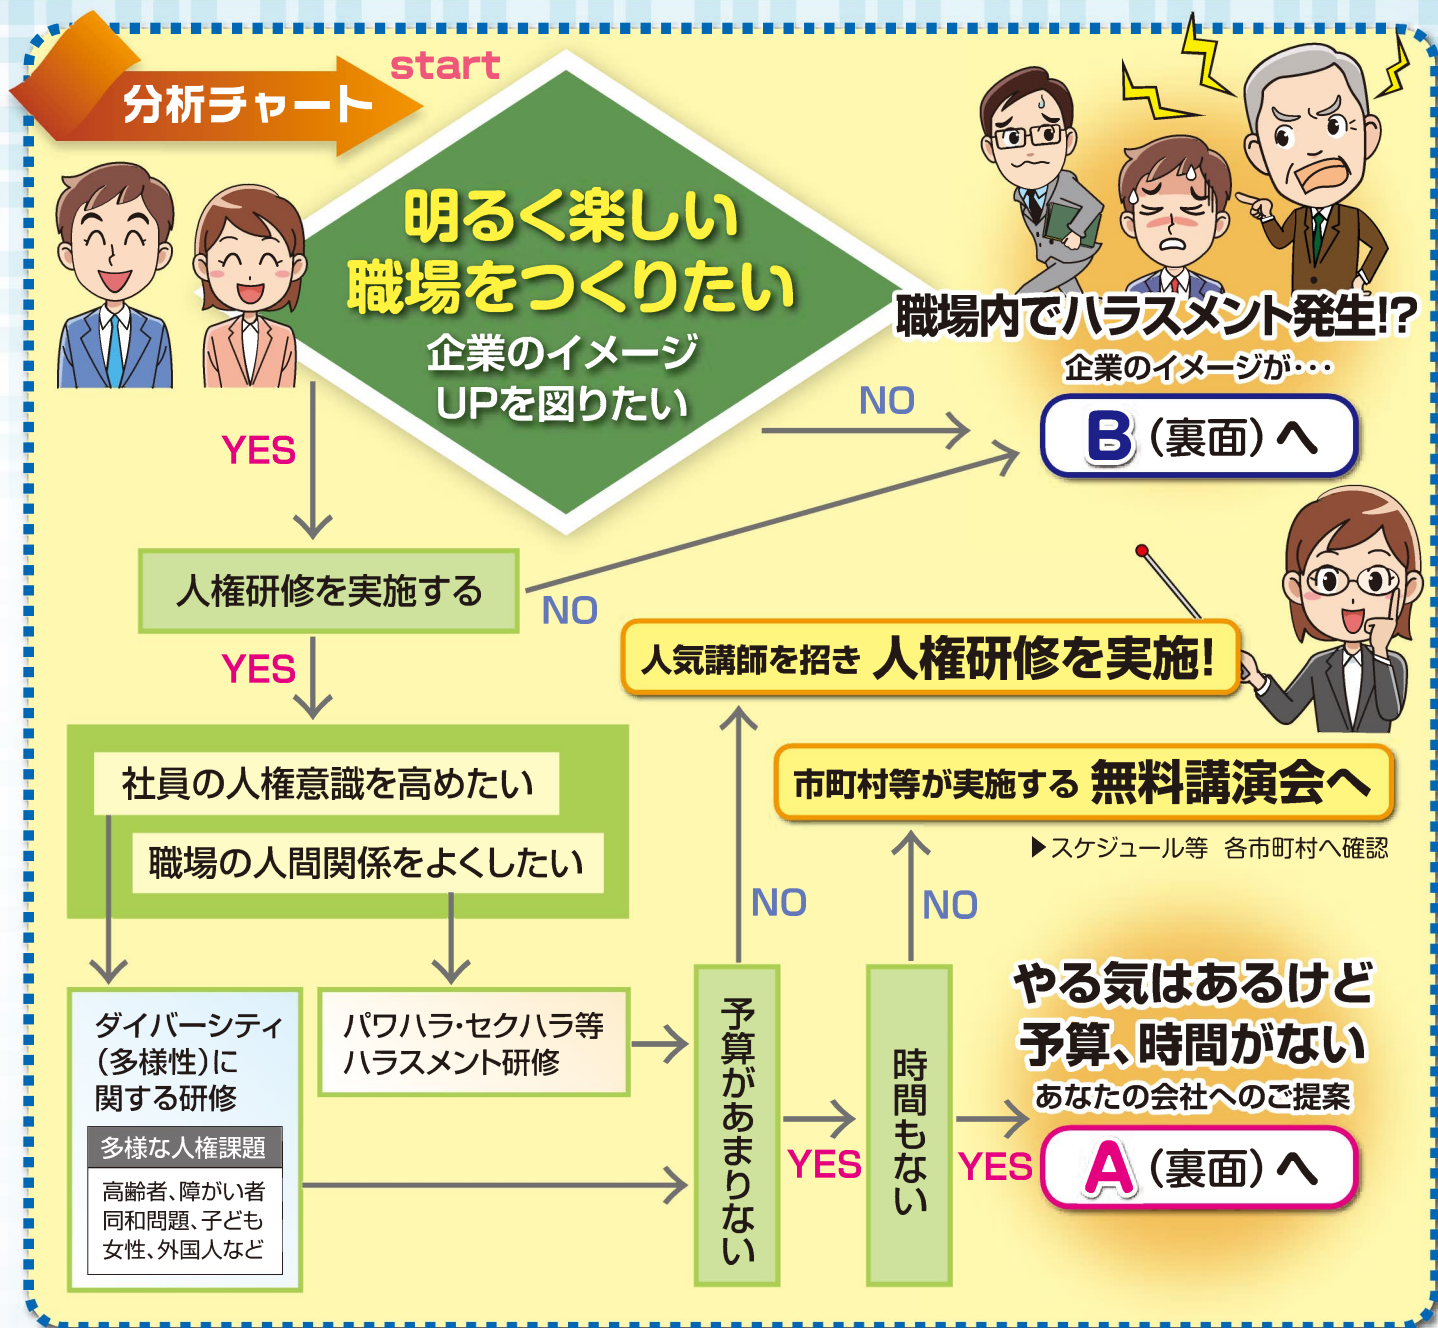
分析チャート

start

明るく楽しい職場をつくりたい
企業のイメージUPを図りたい

NO

職場内でハラスメント発生!?
企業のイメージが・・・

B（裏面）へ

YES

人権研修を実施する

NO

人気講師を招き 人権研修を実施!

YES

社員の人権意識を高めたい

職場の人間関係をよくしたい

市町村等が実施する 無料講演会へ

▶スケジュール等 各市町村へ確認

NO

NO

ダイバーシティ（多様性）に関する研修

多様な人権課題

高齢者、障がい者
同和問題、子ども
女性、外国人など

パワハラ･セクハラ等
ハラスメント研修

予算があまりない

YES

時間もない

YES

やる気はあるけど
予算、時間がない
あなたの会社へのご提案

A（裏面）へ